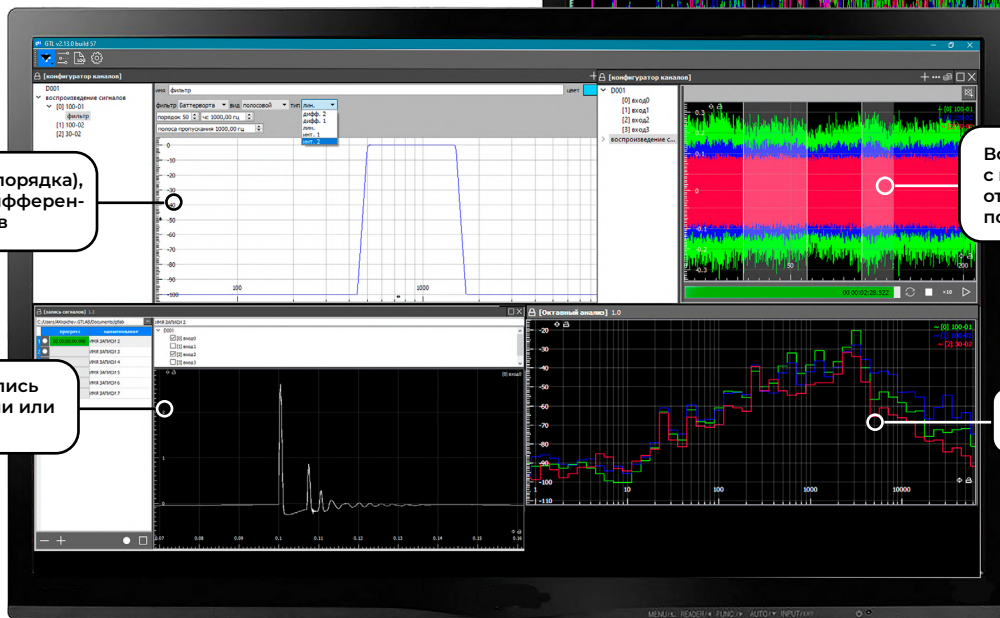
GTL v2.13.0 build 57

[конфигуратор каналов]

D001
воспроизведение сигналов
[0] 100-01
фильтр
[1] 100-02
[2] 30-02

имя фильтр
цвет
фильтр Баттерворта вид полосовой тип лин.
порядок 50 гц 1000,00 гц
полоса пропускания 1000,00 гц
диф. 2
диф. 1
лин.
инт. 1
инт. 2

0
-10
-20
-30
-40
-50
-60
-70
-80
-90
-100
100
1000

порядка),
фферен-
в

[конфигуратор каналов]
D001
[0] вход0
[1] вход1
[2] вход2
[3] вход3
воспроизведение с...

[0] 100-01
[1] 100-02
[2] 30-02
0.3
0.2
0.1
0
-0.1
-0.2
-0.3
50
00:00:02|28.322
×10

Во
с
от
по

[запись сигналов]
C:/Users/Alexander GTLAB/Documents/gtlab
прогресс
наименование
ИМЯ ЗАПИСИ 2
ИМЯ ЗАПИСИ 3
ИМЯ ЗАПИСИ 4
ИМЯ ЗАПИСИ 5
ИМЯ ЗАПИСИ 6
ИМЯ ЗАПИСИ 7
ИМЯ ЗАПИСИ 2
D001
[0] вход0
[1] вход1
[2] вход2
[3] вход3
вход0
0.07 0.08 0.09 0.1 0.11 0.12 0.13 0.14 0.15 0.16

пись
и или

[Октавный анализ] 1.0
[0] 100-01
[1] 100-02
[2] 30-02
-20
-30
-40
-50
-60
-70
-80
-90
-100
-110
1
10
100
1000
10000

MENU/4 READER FUNC AUTO INPUT